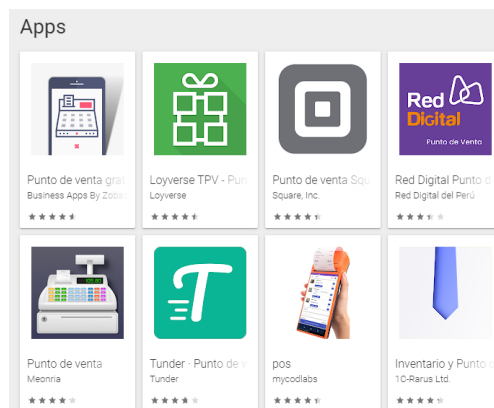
Apps

Punto de venta grat
Business Apps By Zoba

Loyverse TPV - Pun
Loyverse

Punto de venta Squ
Square, Inc.

Red Digital Punto de Venta

Red Digital Punto d
Red Digital del Perú

Punto de venta
Meonria

Tunder - Punto de v
Tunder

pos
mycodlabs

Inventario y Punto d
1C-Rarus Ltd.